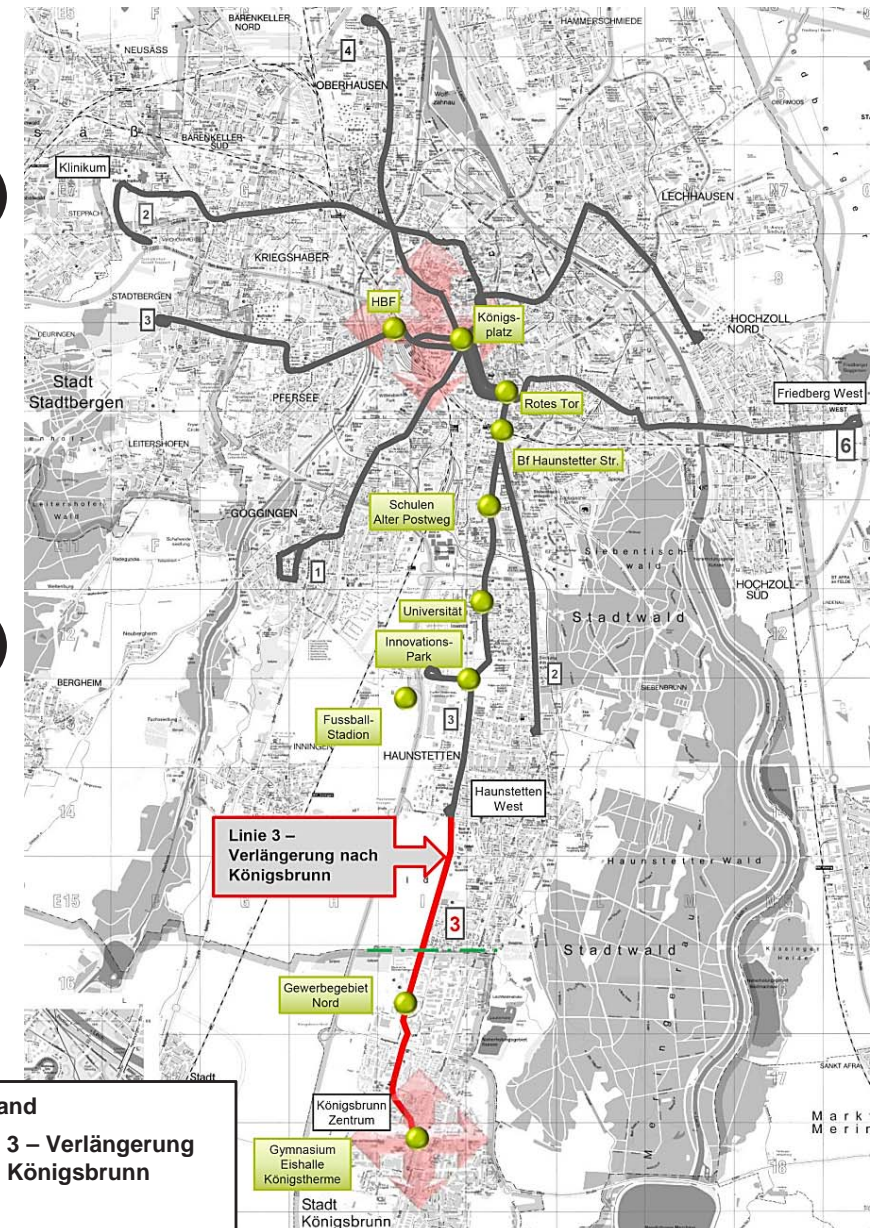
BARENKELLER NORD

HAMMERSCHMIEDE

NEUSÄSS

4

OBERHAUSEN

BÄRENKELLER SÜD

Klinikum

LECHHAUSEN

2

KRIEGSHABER

STADTBERGEN

HBF

Königsplatz

HOCHZOLL NORD

3

Stadt Stadtbergen

PFERSEE

Rotes Tor

Friedberg West

6

LEITERSHOFEN

Bf Haunstetter Str.

Schulen Alter Postweg

GÖGGINGEN

1

Siebentischwald

HOCHZOLL SÜD

Universität

Stadtwald

Innovations-Park

BERGHEIM

2

Fussball-Stadion

3

HAUNSTETTEN

Haunstetten West

Linie 3 – Verlängerung nach Königsbrunn

Haunstetter Wald

3

Stadtwald

Gewerbegebiet Nord

Königsbrunn Zentrum

Gymnasium Eishalle Königstherme

Stadt Königsbrunn

and

3 – Verlängerung Königsbrunn